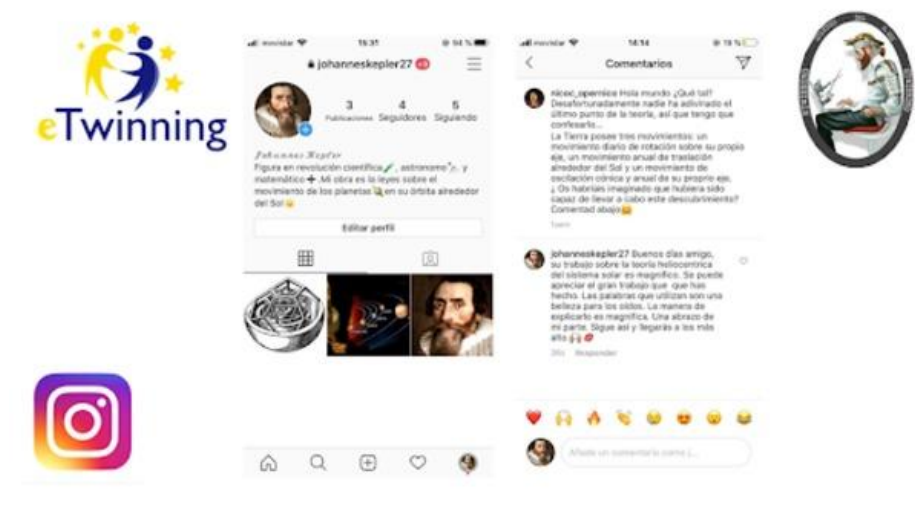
eTwinning

movistar 15:37 94 %
johanneskepler27
3 Publicaciones
4 Seguidores
5 Siguiendo
Johannes Kepler
Figura en revolución científica, astrónomo y matemático. Mi obra es la leyes sobre el movimiento de los planetas en su órbita alrededor del Sol
Editar perfil

movistar 14:14 19 %
Comentarios
nicoc_opernico Hola mundo ¿Qué tal? Desafortunadamente nadie ha adivinado el último punto de la teoría, así que tengo que confesarlo...
La Tierra posee tres movimientos: un movimiento diario de rotación sobre su propio eje, un movimiento anual de traslación alrededor del Sol y un movimiento de oscilación cónica y anual de su propio eje. ¿ Os habríais imaginado que hubiera sido capaz de llevar a cabo este descubrimiento? Comentad abajo
1sem
johanneskepler27 Buenos días amigo, su trabajo sobre la teoría heliocéntrica del sistema solar es magnífico. Se puede apreciar el gran trabajo que que has hecho. Las palabras que utilizan son una belleza para los oídos. La manera de explicarlo es magnífica. Un abrazo de mi parte. Sigue así y llegarás a lo más alto
20s Responder
Añade un comentario como j...